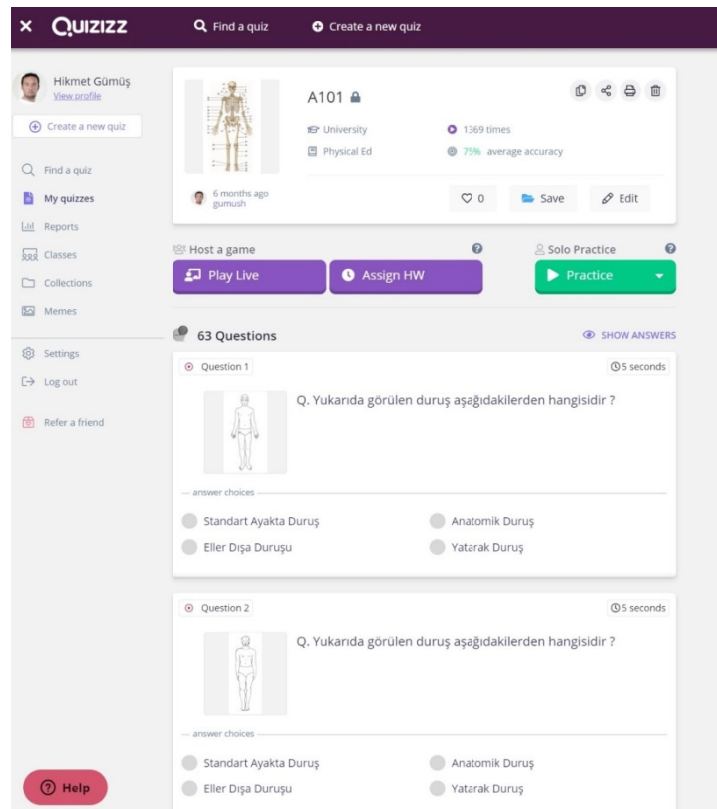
× QUIZIZZ Find a quiz Create a new quiz

Hikmet Gümüş
View profile

Create a new quiz

Find a quiz
My quizzes
Reports
Classes
Collections
Memes

Settings
Log out

Refer a friend

A101

University
Physical Ed

1369 times
75% average accuracy

6 months ago
gumush

0 Save Edit

Host a game
Play Live
Assign HW

Solo Practice
Practice

63 Questions
SHOW ANSWERS

Question 1
5 seconds

Q. Yukarıda görülen duruş aşağıdakilerden hangisidir ?

answer choices
Standart Ayakta Duruş
Anatomik Duruş
Eller Dışa Duruşu
Yatarak Duruş

Question 2
5 seconds

Q. Yukarıda görülen duruş aşağıdakilerden hangisidir ?

answer choices
Standart Ayakta Duruş
Anatomik Duruş
Eller Dışa Duruşu
Yatarak Duruş

Help